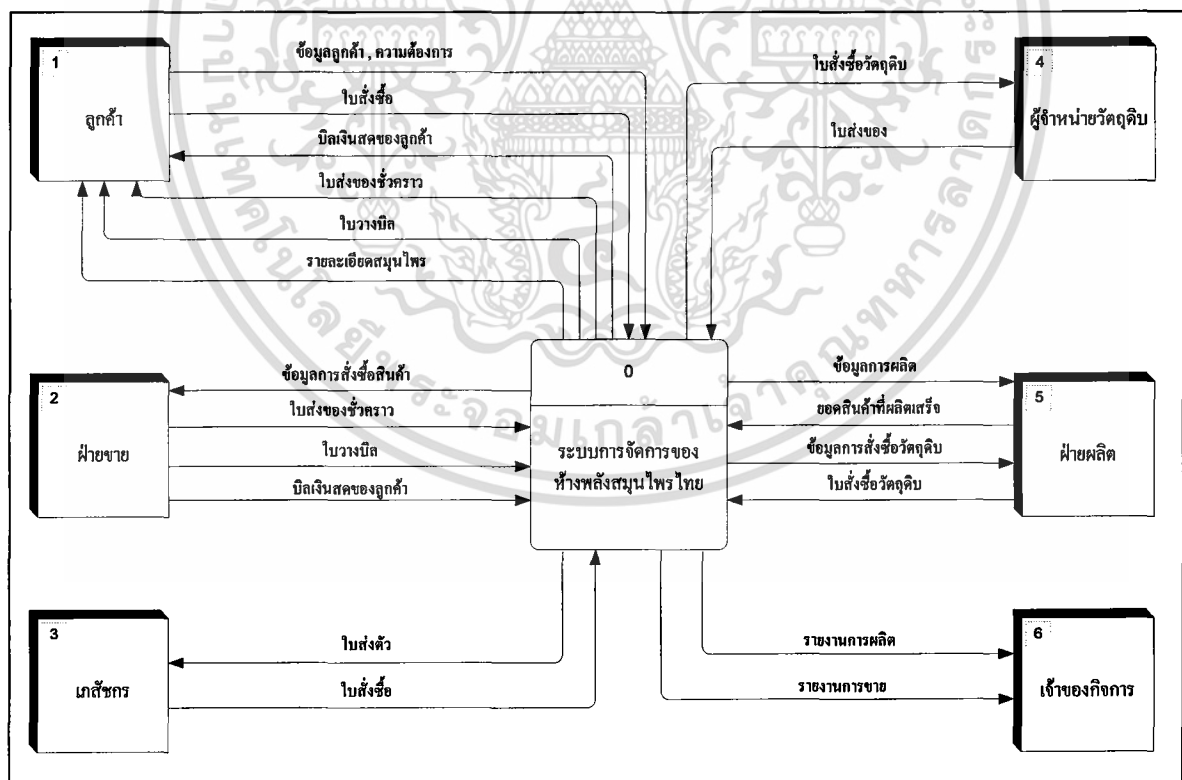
1

ลูกค้า

ข้อมูลลูกค้า , ความต้องการ

ใบสั่งซื้อ

บิลเงินสดของลูกค้า

ใบส่งของชั่วคราว

ใบวางบิล

รายละเอียดสมุนไพร

ใบสั่งซื้อวัตถุดิบ

ใบส่งของ

4

ผู้จำหน่ายวัตถุดิบ

2

ฝ่ายขาย

ข้อมูลการสั่งซื้อสินค้า

ใบส่งของชั่วคราว

ใบวางบิล

บิลเงินสดของลูกค้า

0

ระบบการจัดการของห้างพลังสมุนไพรไทย

ข้อมูลการผลิต

ยอดสินค้าที่ผลิตเสร็จ

ข้อมูลการสั่งซื้อวัตถุดิบ

ใบสั่งซื้อวัตถุดิบ

5

ฝ่ายผลิต

3

เภสัชกร

ใบส่งตัว

ใบสั่งซื้อ

รายงานการผลิต

รายงานการขาย

6

เจ้าของกิจการ